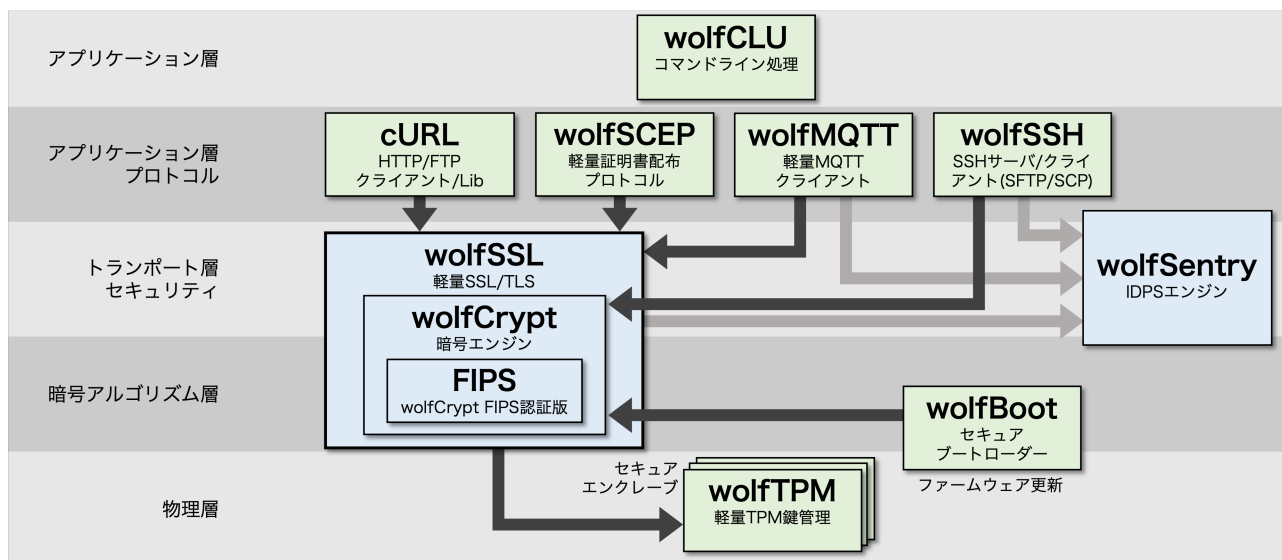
アプリケーション層

wolfCLU
コマンドライン処理

アプリケーション層
プロトコル

cURL
HTTP/FTP
クライアント/Lib

wolfSCEP
軽量証明書配布
プロトコル

wolfMQTT
軽量MQTT
クライアント

wolfSSH
SSHサーバ/クライアント(SFTP/SCP)

トランポート層
セキュリティ

wolfSSL
軽量SSL/TLS

wolfCrypt
暗号エンジン

FIPS
wolfCrypt FIPS認証版

wolfSentry
IDPSエンジン

暗号アルゴリズム層

wolfBoot
セキュア
ブートローダー

ファームウェア更新

物理層

セキュア
エンクレーブ

wolfTPM
軽量TPM鍵管理